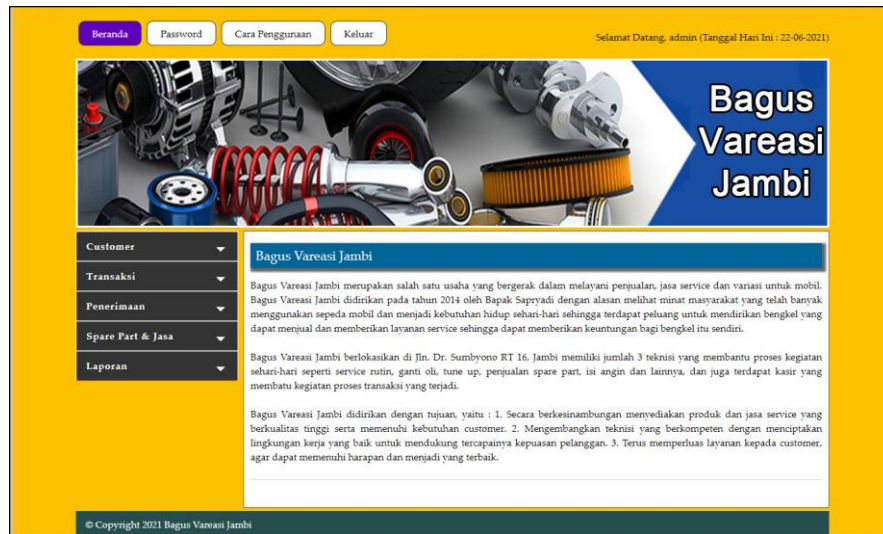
Beranda Password Cara Penggunaan Keluar

Selamat Datang, admin (Tanggal Hari Ini : 22-06-2021)

Bagus Vareasi Jambi

Customer
Transaksi
Penerimaan
Spare Part & Jasa
Laporan

Bagus Vareasi Jambi

Bagus Vareasi Jambi merupakan salah satu usaha yang bergerak dalam melayani penjualan, jasa service dan variasi untuk mobil. Bagus Vareasi Jambi didirikan pada tahun 2014 oleh Bapak Sapryadi dengan alasan melihat minat masyarakat yang telah banyak menggunakan sepeda mobil dan menjadi kebutuhan hidup sehari-hari sehingga terdapat peluang untuk mendirikan bengkel yang dapat menjual dan memberikan layanan service sehingga dapat memberikan keuntungan bagi bengkel itu sendiri.

Bagus Vareasi Jambi berlokasikan di Jln. Dr. Sumbyono RT 16, Jambi memiliki jumlah 3 teknisi yang membantu proses kegiatan sehari-hari seperti service rutin, ganti oli, tune up, penjualan spare part, isi angin dan lainnya, dan juga terdapat kasir yang membatu kegiatan proses transaksi yang terjadi.

Bagus Vareasi Jambi didirikan dengan tujuan, yaitu : 1. Secara berkesinambungan menyediakan produk dan jasa service yang berkualitas tinggi serta memenuhi kebutuhan customer. 2. Mengembangkan teknisi yang berkompeten dengan menciptakan lingkungan kerja yang baik untuk mendukung tercapainya kepuasan pelanggan. 3. Terus memperluas layanan kepada customer, agar dapat memenuhi harapan dan menjadi yang terbaik.

© Copyright 2021 Bagus Vareasi Jambi